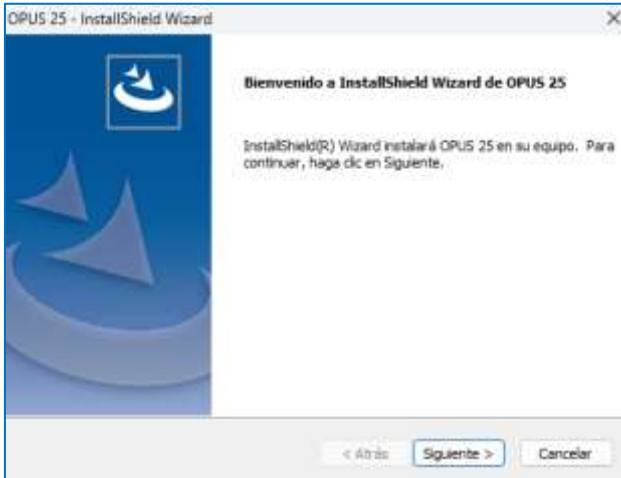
OPUS 25 - InstallShield Wizard

×

Bienvenido a InstallShield Wizard de OPUS 25

InstallShield(R) Wizard instalará OPUS 25 en su equipo. Para continuar, haga clic en Siguiente.

< Atrás

Siguiente >

Cancelar